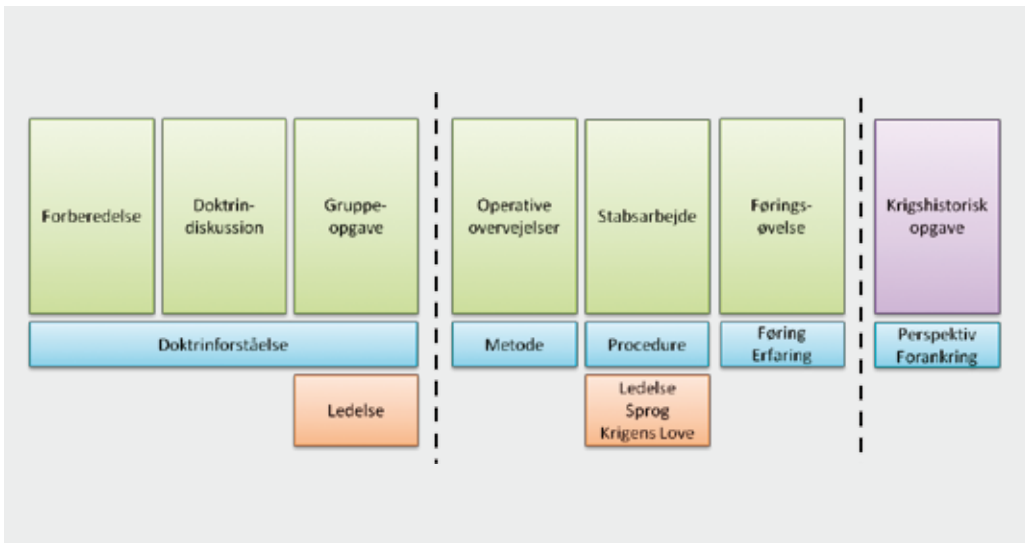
Forberedelse

Doktrin-diskussion

Gruppe-opgave

Operative overvejelser

Stabsarbejde

Førings-øvelse

Krigshistorisk opgave

Doktrinforståelse

Metode

Procedure

Føring Erfaring

Perspektiv Forankring

Ledelse

Ledelse Sprog Krigens Love